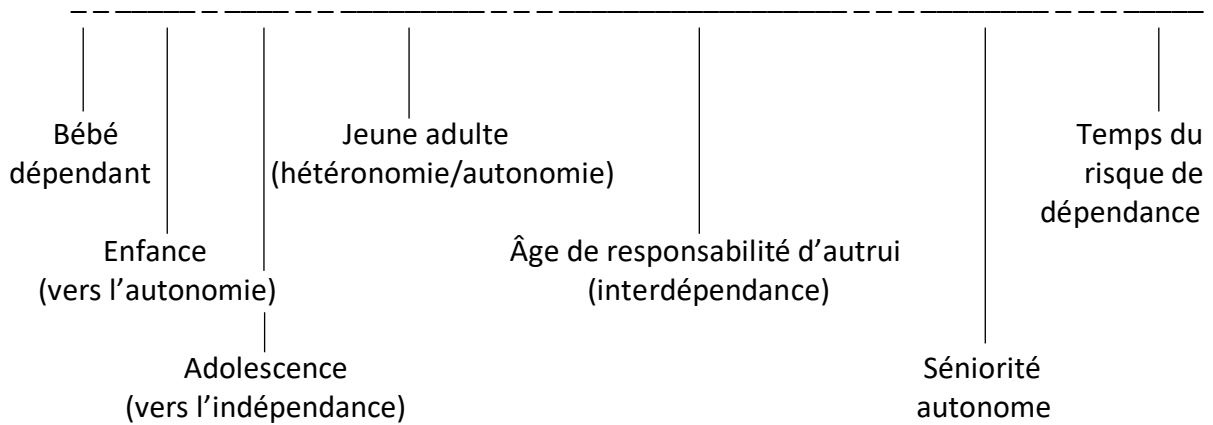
Bébé dépendant

Enfance (vers l’autonomie)

Adolescence (vers l’indépendance)

Jeune adulte (hétéronomie/autonomie)

Âge de responsabilité d’autrui (interdépendance)

Séniorité autonome

Temps du risque de dépendance